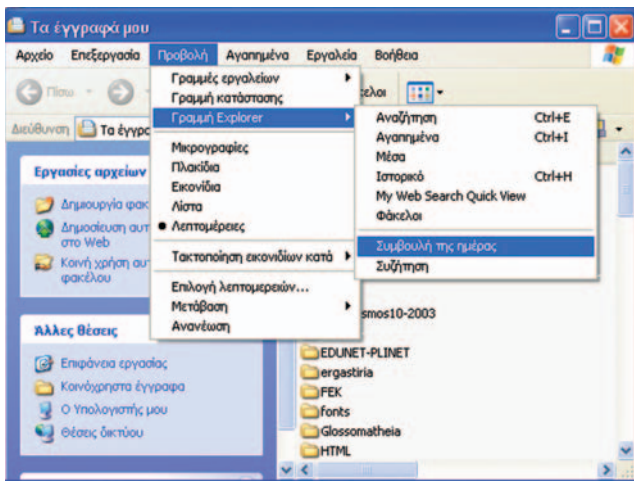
Τα έγγραφά μου

Αρχείο Επεξεργασία Προβολή Αγαπημένα Εργαλεία Βοήθεια

Πίσω

Διεύθυνση Τα έγγραφ

Γραμμές εργαλείων
Γραμμή κατάστασης
Γραμμή Explorer

Μικρογραφίες
Πλακίδια
Εικονίδια
Λίστα
● Λεπτομέρειες

Ταξινόμηση εικονιδίων κατά

Επιλογή λεπτομερειών...
Μετάβαση
Ανανέωση

Αναζήτηση Ctrl+E
Αγαπημένα Ctrl+I
Μέσα
Ιστορικό Ctrl+H
My Web Search Quick View
Φάκελοι

Συμβουλή της ημέρας
Συζήτηση

φάκελοι

Εργασίες αρχείων
Δημιουργία φακ
Δημοσίευση αυτ στο Web
Κοινή χρήση αυτ φακέλου

Άλλες θέσεις
Επιφάνεια εργασίας
Κοινόχρηστα έγγραφα
Ο Υπολογιστής μου
Θέσεις δικτύου

smos10-2003
EDUNET-PLINET
ergastiria
FEK
fonts
Glossomatheia
HTML